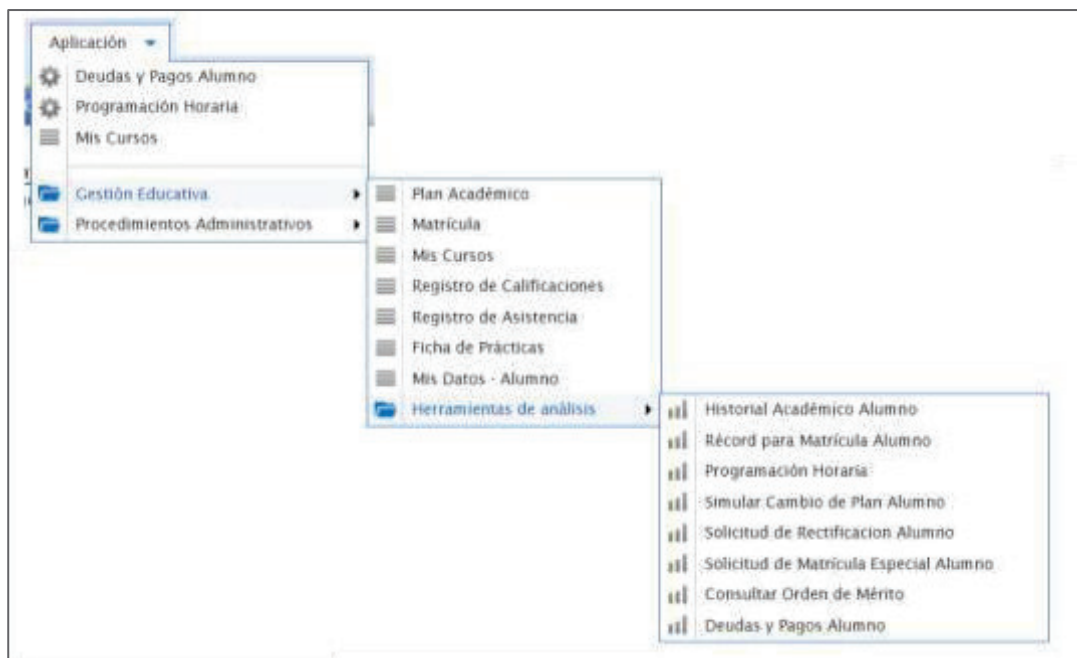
Aplicación

Deudas y Pagos Alumno
Programación Horaria
Mis Cursos

Gestión Educativa
Procedimientos Administrativos

Plan Académico
Matrícula
Mis Cursos
Registro de Calificaciones
Registro de Asistencia
Ficha de Prácticas
Mis Datos - Alumno
Herramientas de análisis

Historial Académico Alumno
Récord para Matrícula Alumno
Programación Horaria
Simular Cambio de Plan Alumno
Solicitud de Rectificacion Alumno
Solicitud de Matrícula Especial Alumno
Consultar Orden de Mérito
Deudas y Pagos Alumno